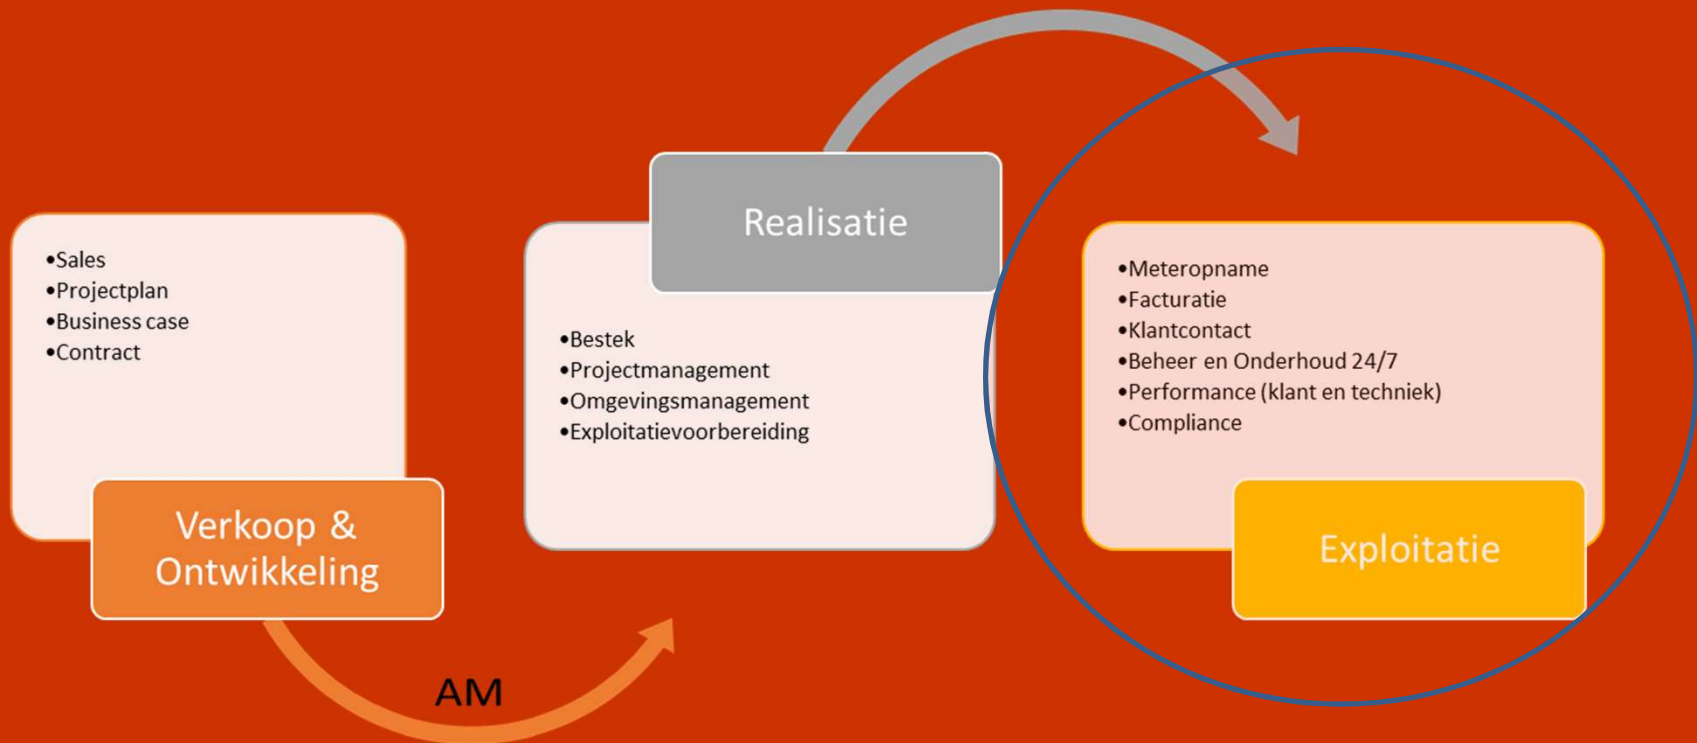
•Sales
•Projectplan
•Business case
•Contract

Verkoop & Ontwikkeling

Realisatie

•Bestek
•Projectmanagement
•Omgevingsmanagement
•Exploitatievoorbereiding

•Meteropname
•Facturatie
•Klantcontact
•Beheer en Onderhoud 24/7
•Performance (klant en techniek)
•Compliance

Exploitatie

AM